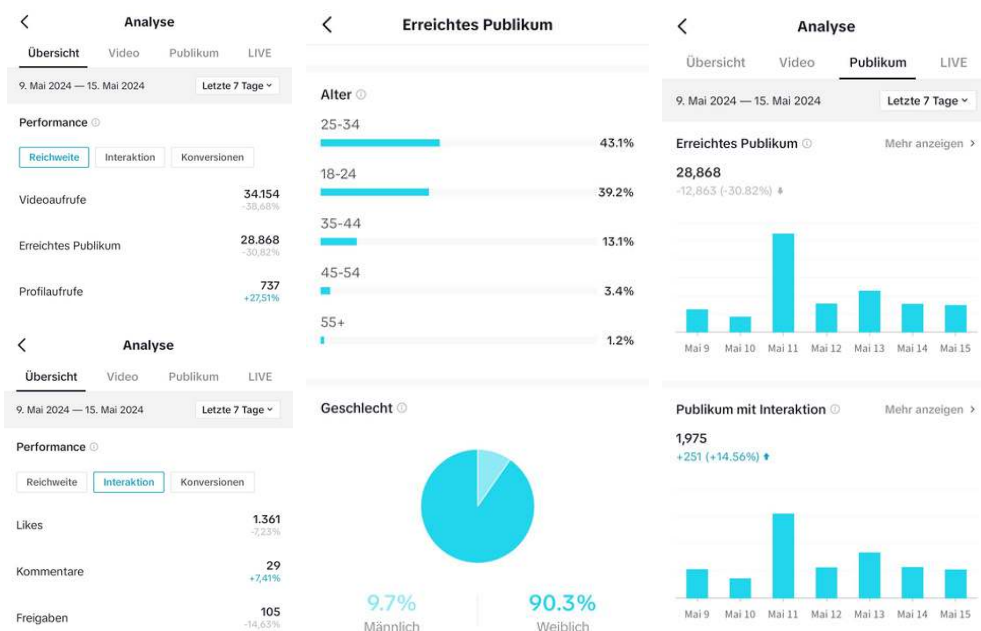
Analyse

Übersicht Video Publikum LIVE

9. Mai 2024 — 15. Mai 2024 Letzte 7 Tage

Performance

Reichweite Interaktion Konversionen

Videoaufrufe 34.154 -38,68%

Erreichtes Publikum 28.868 -30,82%

Profilaufrufe 737 +27,51%

Analyse

Übersicht Video Publikum LIVE

9. Mai 2024 — 15. Mai 2024 Letzte 7 Tage

Performance

Reichweite Interaktion Konversionen

Likes 1.361 -7,23%

Kommentare 29 +7,41%

Freigaben 105 -14,63%

Erreichtes Publikum

Alter

25-34 43.1%

18-24 39.2%

35-44 13.1%

45-54 3.4%

55+ 1.2%

Geschlecht

9.7% Männlich

90.3% Weiblich

Analyse

Übersicht Video Publikum LIVE

9. Mai 2024 — 15. Mai 2024 Letzte 7 Tage

Erreichtes Publikum Mehr anzeigen

28,868
-12,863 (-30.82%)

Mai 9 Mai 10 Mai 11 Mai 12 Mai 13 Mai 14 Mai 15

Publikum mit Interaktion Mehr anzeigen

1,975
+251 (+14.56%)

Mai 9 Mai 10 Mai 11 Mai 12 Mai 13 Mai 14 Mai 15